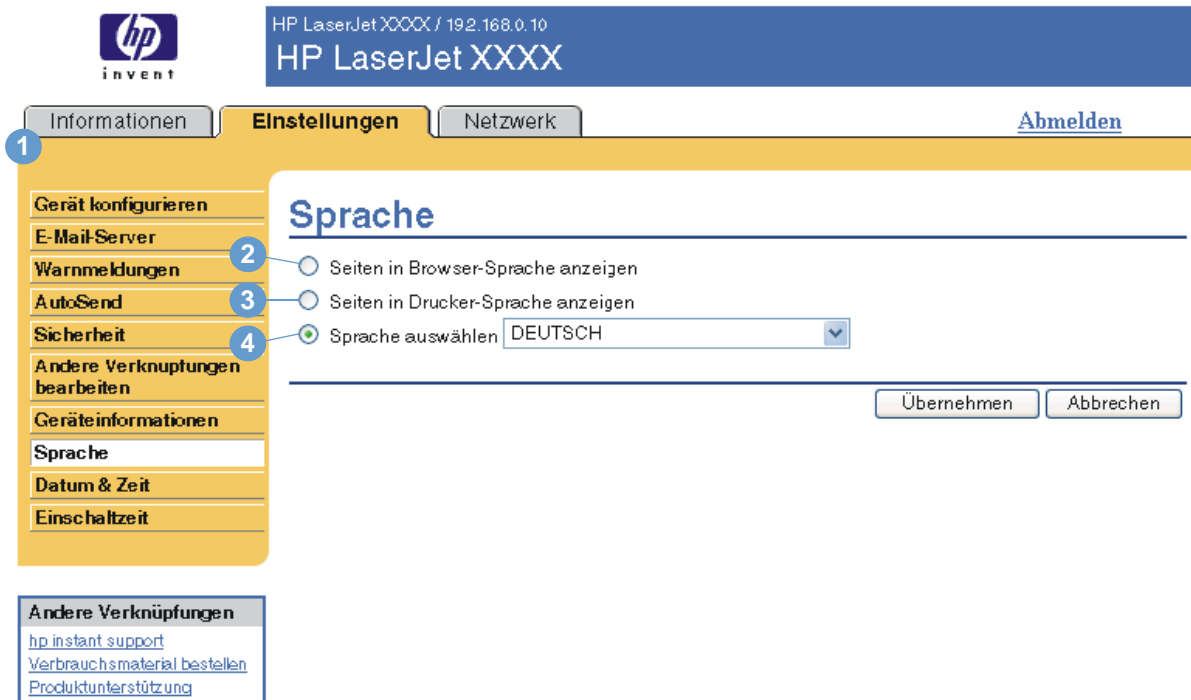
hp
invent

HP LaserJet XXXX / 192.168.0.10
HP LaserJet XXXX

Informationen | Einstellungen | Netzwerk

Abmelden

1

Gerät konfigurieren
E-Mail-Server
Warnmeldungen
AutoSend
Sicherheit
Andere Verknuptungen bearbeiten
Geräteinformationen
Sprache
Datum & Zeit
Einschaltzeit

Sprache

2 Seiten in Browser-Sprache anzeigen
3 Seiten in Drucker-Sprache anzeigen
4 Sprache auswählen DEUTSCH

Übernehmen Abbrechen

Andere Verknüpfungen
hp instant support
Verbrauchsmaterial bestellen
Produktunterstützung